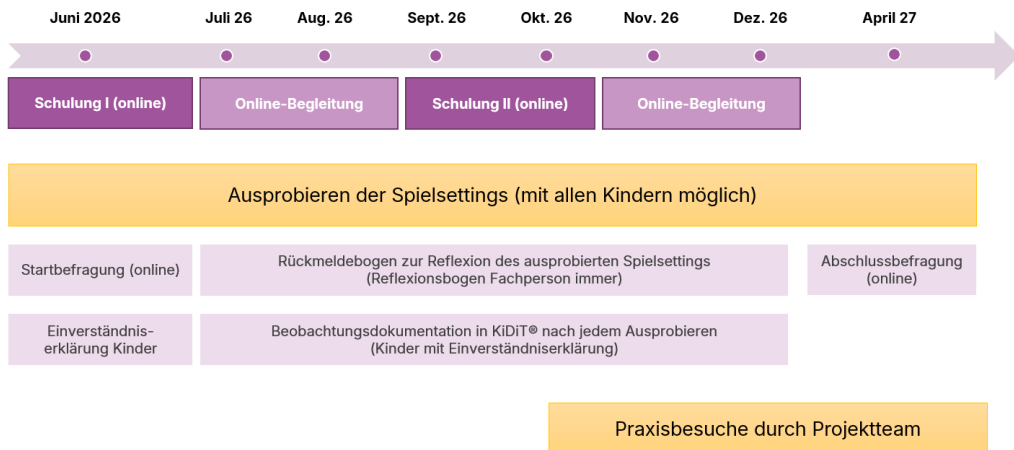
Juni 2026 Juli 26 Aug. 26 Sept. 26 Okt. 26 Nov. 26 Dez. 26 April 27

Schulung I (online)

Online-Begleitung

Schulung II (online)

Online-Begleitung

Ausprobieren der Spielsettings (mit allen Kindern möglich)

Startbefragung (online)

Rückmeldebogen zur Reflexion des ausprobierten Spielsettings (Reflexionsbogen Fachperson immer)

Abschlussbefragung (online)

Einverständnis-erklärung Kinder

Beobachtungsdokumentation in KiDiT® nach jedem Ausprobieren (Kinder mit Einverständniserklärung)

Praxisbesuche durch Projektteam